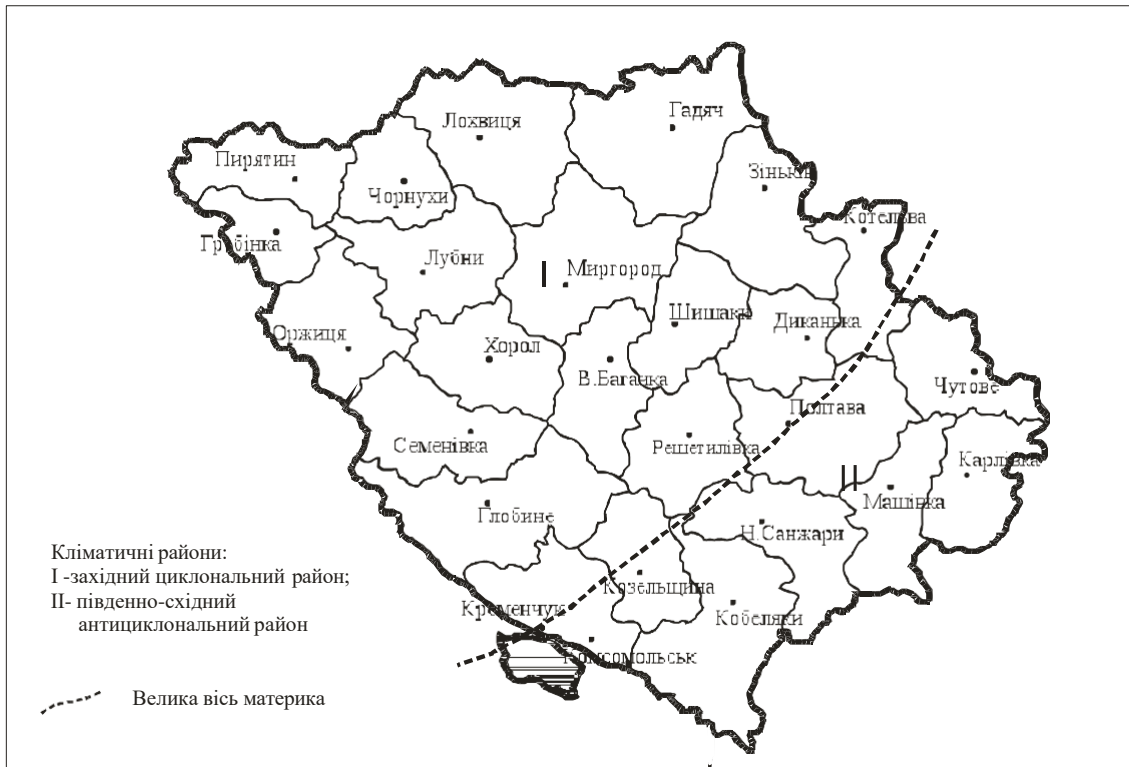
Лохвиця
Гадяч
Пирятин
Чорнухи
Зіньків
Котельва
Гребінка
Лубни
I
Миргород
Шишаки
Диканька
Оржиця
Хорол
В.Багачка
Чутове
Полтава
Семенівка
Решетилівка
Карлівка
II
Машівка
Глобине
Н.Санжари
Кременчук
Козельщина
Кобеляки
Комсомольськ

Кліматичні райони:
I -західний циклональний район;
II- південно-східний антициклональний район

Велика вісь материка